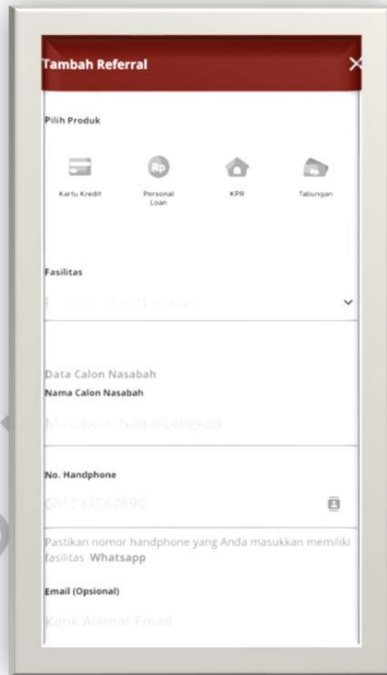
Tambah Referral

Pilih Produk

Kartu Kredit

Rp

Personal Loan

KPR

Tabungan

Fasilitas

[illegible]

Data Calon Nasabah

Nama Calon Nasabah

Masukkan Nama Lengkap

No. Handphone

081234562890

Pastikan nomor handphone yang Anda masukkan memiliki fasilitas Whatsapp

Email (Opsional)

Ketik Alamat Email